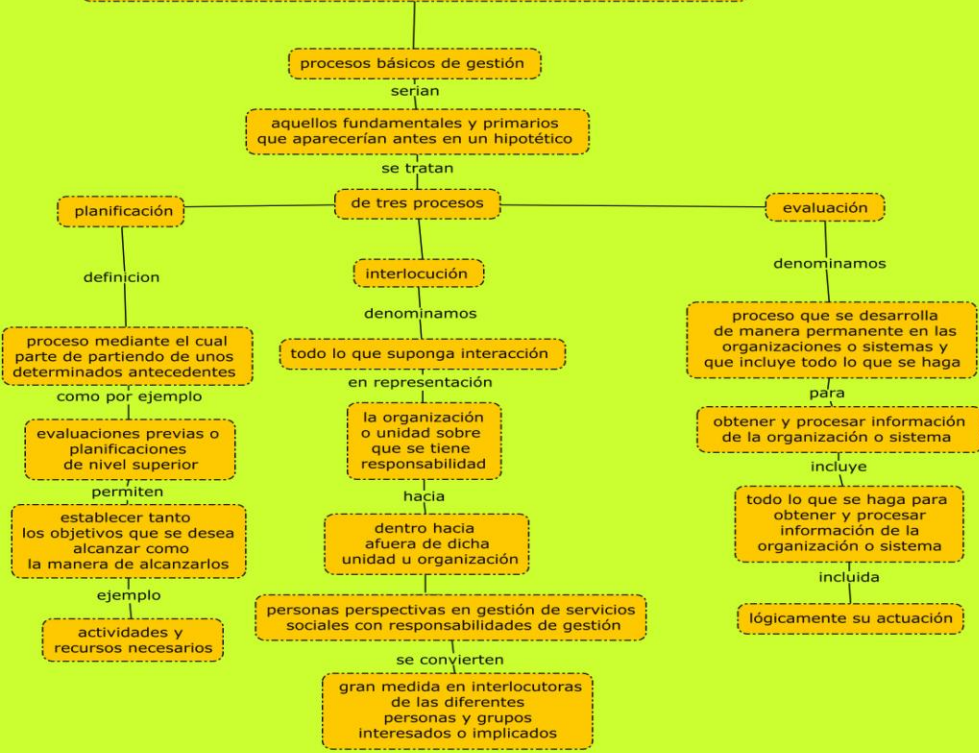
procesos básicos de gestión

serian

aquellos fundamentales y primarios que aparecerían antes en un hipotético

se tratan

de tres procesos

planificación

definicion

proceso mediante el cual parte de partiendo de unos determinados antecedentes

como por ejemplo

evaluaciones previas o planificaciones de nivel superior

permiten

establecer tanto los objetivos que se desea alcanzar como la manera de alcanzarlos

ejemplo

actividades y recursos necesarios

interlocución

denominamos

todo lo que suponga interacción

en representación

la organización o unidad sobre que se tiene responsabilidad

hacia

dentro hacia afuera de dicha unidad u organización

personas perspectivas en gestión de servicios sociales con responsabilidades de gestión

se convierten

gran medida en interlocutoras de las diferentes personas y grupos interesados o implicados

evaluación

denominamos

proceso que se desarrolla de manera permanente en las organizaciones o sistemas y que incluye todo lo que se haga

para

obtener y procesar información de la organización o sistema

incluye

todo lo que se haga para obtener y procesar información de la organización o sistema

incluida

lógicamente su actuación